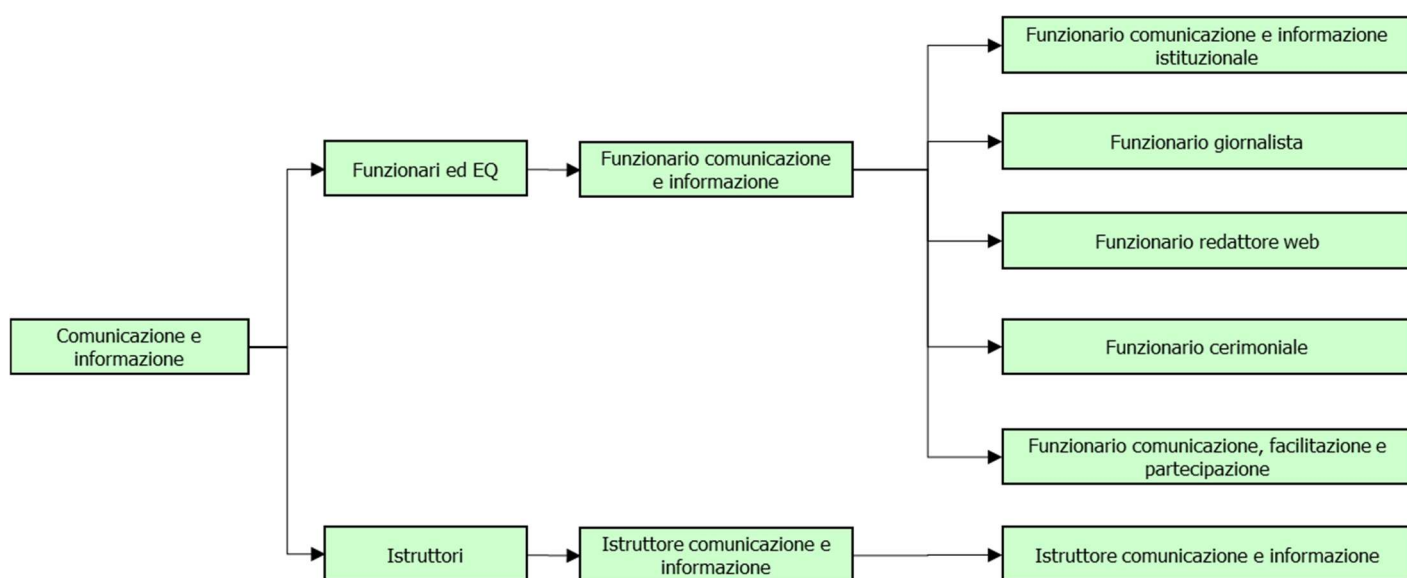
Comunicazione e informazione

Funzionari ed EQ

Funzionario comunicazione e informazione

Funzionario comunicazione e informazione istituzionale

Funzionario giornalista

Funzionario redattore web

Funzionario cerimoniale

Funzionario comunicazione, facilitazione e partecipazione

Istruttori

Istruttore comunicazione e informazione

Istruttore comunicazione e informazione